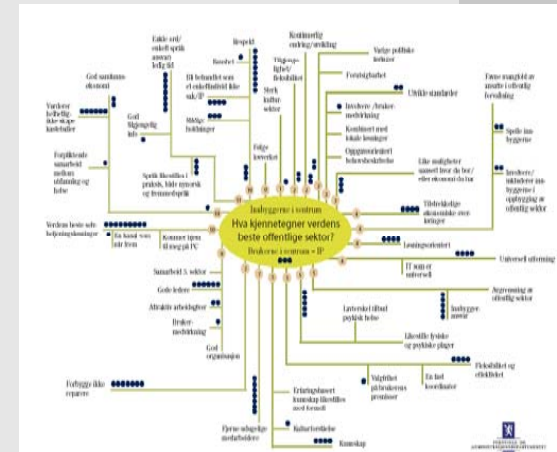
Innbyggerne i sentrum
Hva kjennetegner verdens beste offentlige sektor?
Brukerne i sentrum = IT

Enkle ord/ enkelt språk
svarer kjapt
Respekt
Kontinuerlig endring/utvikling
Varige politiske beslutninger
God samfunnsøkonomi
Tilgjengelighet/fleksibilitet
Forutsigbarhet
Ble behandlet som et enkeltindivid ikke sak/IF
Sterk kultur-sektor
Utvikle standarder
Vanlig og trygg ikke skape kasteballer
God tilgjengelighet
Riktige holdninger
Involvere /bruker-medvirkning
Fjerne tungvint av ansatte i offentlig forvaltning
Forpliktende samarbeid mellom utdanning og helse
Kombinert med lokale løsninger
Spille inn-byggerne
Oppgaveorientert helsevesen
Følge lovverket
Språk likestilles i praksis, både nynorsk og tromsøsdialekt
Like muligheter uansett hvor du bor/ eller økonomi du har
Involvere/ inkludere innbyggerne i utforming av offentlig sektor
Tilstrekkelige økonomiske ressurser
Verdens beste selvbetjeningsløsninger
En kanal som når frem
Kommer igjen til meg på PC
Løsningsorientert
Universell utforming
IT som er universell
Samarbeid 3. sektor
Regnskap av offentlig sektor
Gode ledere
Innbygger-ansvar
Lavterskel tilbud psykisk helse
Attraktiv arbeidsgiver
Bruker-medvirkning
Likestille fysiske og psykiske plager
God organisasjon
Fleksibilitet og effektivitet
Forbygge ikke reparere
Valgfrihet på brukerens premisser
En fast koordinator
Erfaringsbasert kunnskap likestilles med formell
Kulturforståelse
Kunnskap
Gjøre nødvendige medarbeidere